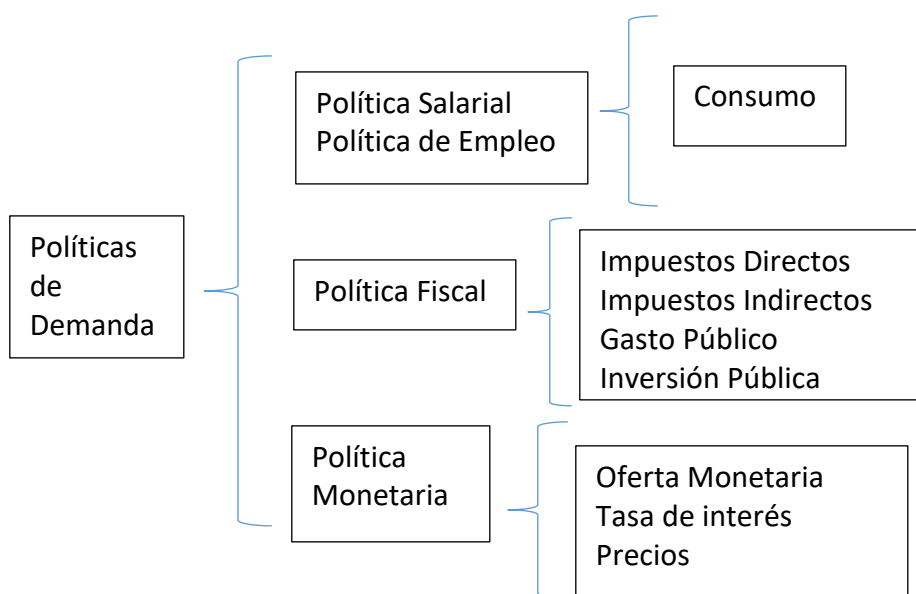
Políticas de Demanda

Política Salarial
Política de Empleo

Consumo

Política Fiscal

Impuestos Directos
Impuestos Indirectos
Gasto Público
Inversión Pública

Política Monetaria

Oferta Monetaria
Tasa de interés
Precios